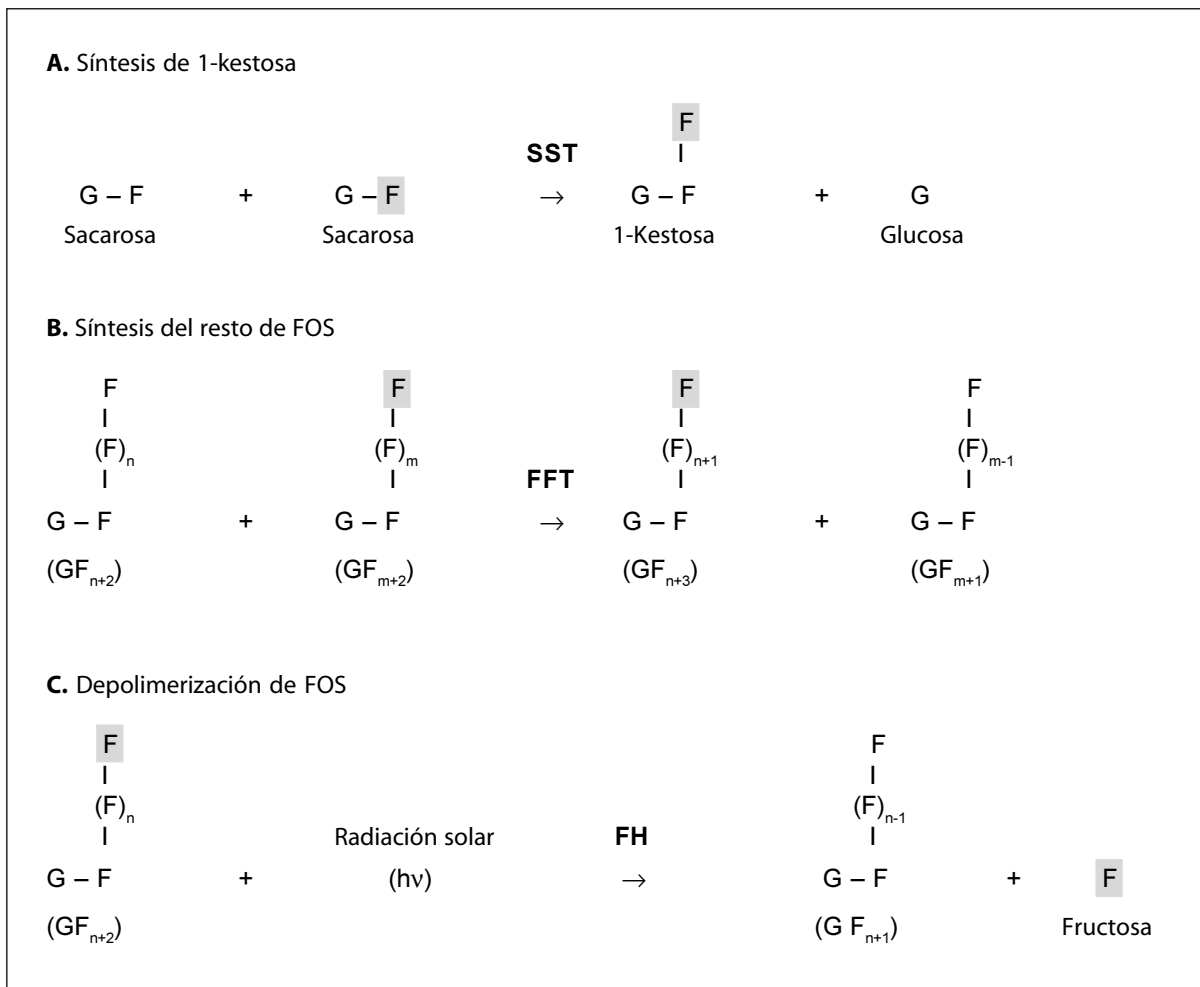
**A.** Síntesis de 1-kestosa

F
I
G – F + G – F $\xrightarrow{SST}$ G – F + G
Sacarosa Sacarosa 1-Kestosa Glucosa

**B.** Síntesis del resto de FOS

F F F F
I I I I
$(F)_n$ $(F)_m$ $(F)_{n+1}$ $(F)_{m-1}$
I I I I
G – F + G – F $\xrightarrow{FFT}$ G – F + G – F
$(GF_{n+2})$ $(GF_{m+2})$ $(GF_{n+3})$ $(GF_{m+1})$

**C.** Depolimerización de FOS

F F
I I
$(F)_n$ $(F)_{n-1}$
I I
G – F + Radiación solar (hν) $\xrightarrow{FH}$ G – F + F
$(GF_{n+2})$ $(G F_{n+1})$ Fructosa